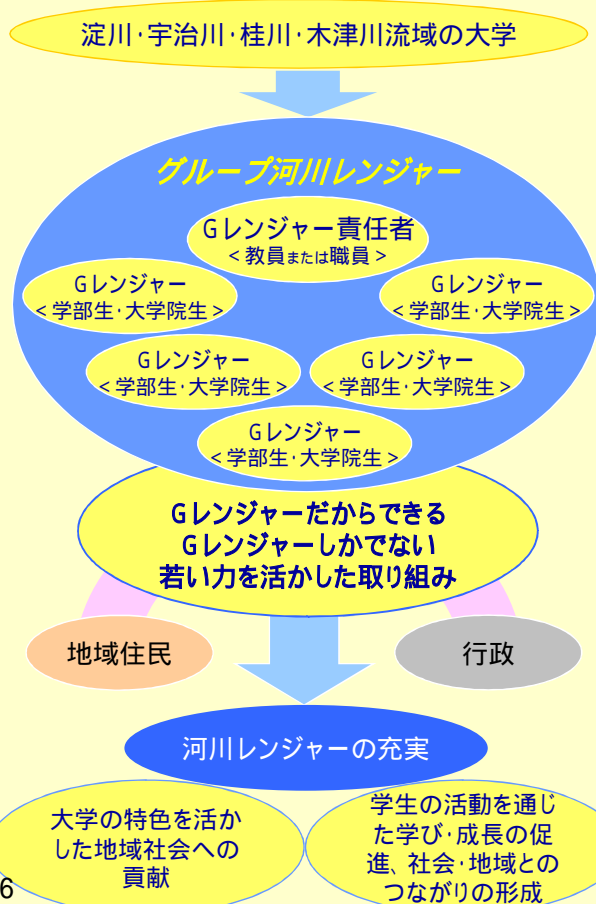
淀川·宇治川·桂川·木津川流域の大学

グループ河川レンジャー

Gレンジャー責任者
<教員または職員>

Gレンジャー
<学部生·大学院生>

Gレンジャー
<学部生·大学院生>

Gレンジャー
<学部生·大学院生>

Gレンジャー
<学部生·大学院生>

Gレンジャー
<学部生·大学院生>

Gレンジャーだからできる
Gレンジャーしかでない
若い力を活かした取り組み

地域住民

行政

河川レンジャーの充実

大学の特色を活かした地域社会への貢献

学生の活動を通じた学び·成長の促進、社会·地域とのつながりの形成

6